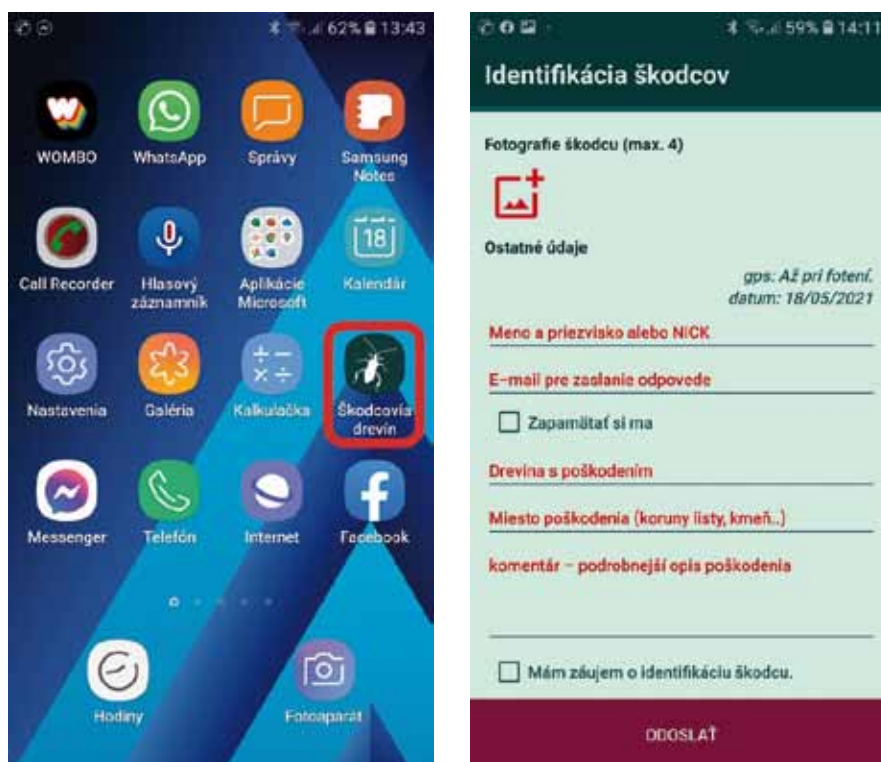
62% 13:43

WOMBO
WhatsApp
Správy
Samsung Notes
Call Recorder
Hlasový záznamník
Aplikácie Microsoft
18
Kalendár
Nastavenia
Galéria
Kalkulačka
Škodcovia drevín
Messenger
Telefón
Internet
Facebook
Hodiny
Fotoaparát

59% 14:11

Identifikácia škodcov

Fotografie škodcu (max. 4)

Ostatné údaje

gps: Až pri fotení.
datum: 18/05/2021

Meno a priezvisko alebo NICK

E-mail pre zaslanie odpovede

Zapamätať si ma

Drevina s poškodením

Miesto poškodenia (koruny listy, kmeň..)

komentár – podrobnejší opis poškodenia

Mám záujem o identifikáciu škodcu.

ODOSLAŤ